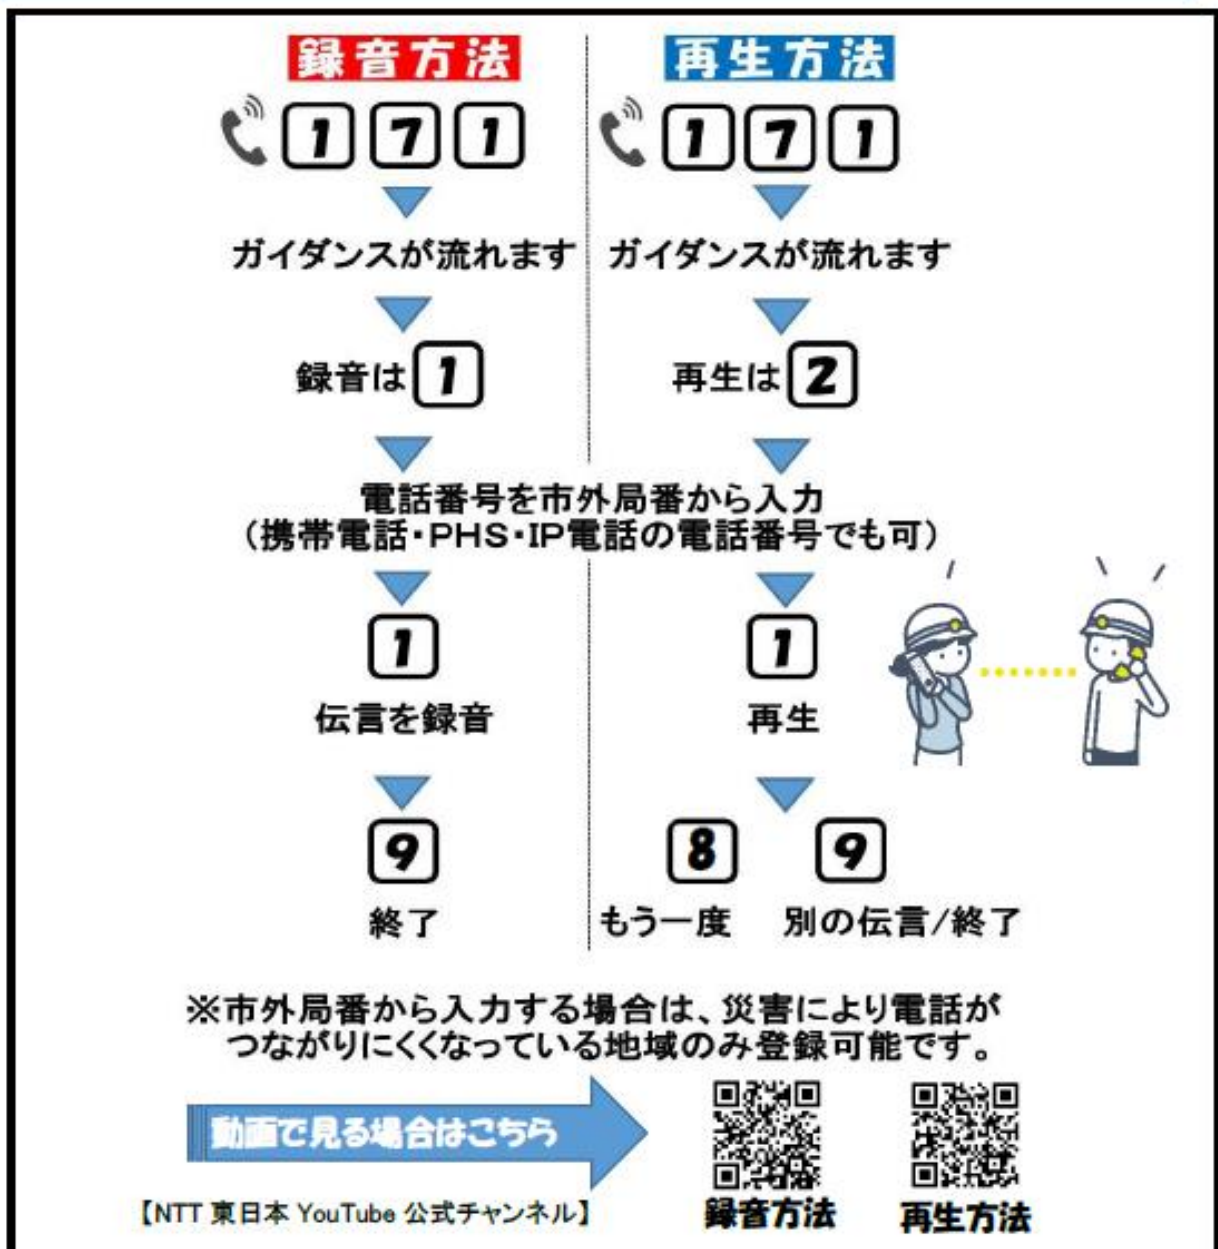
録音方法

1 7 1

ガイダンスが流れます

録音は 1

1

伝言を録音

9

終了

再生方法

1 7 1

ガイダンスが流れます

再生は 2

電話番号を市外局番から入力
（携帯電話・PHS・IP電話の電話番号でも可）

1

再生

8 もう一度

9 別の伝言/終了

※市外局番から入力する場合は、災害により電話がつながりにくくなっている地域のみ登録可能です。

動画で見る場合はこちら

【NTT 東日本 YouTube 公式チャンネル】

録音方法

再生方法